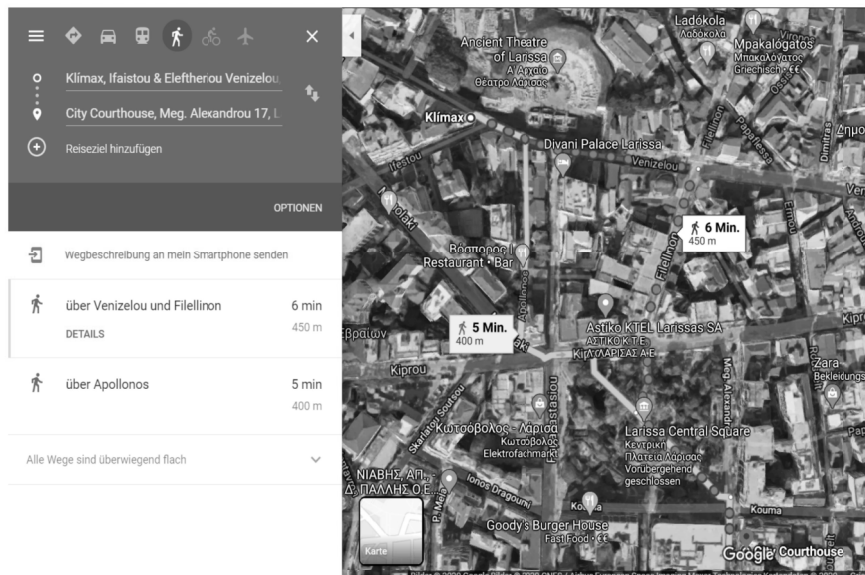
Klímax, Ifaistou & Eleftheriou Venizelou

City Courthouse, Meg. Alexandrou 17, L

Reiseziel hinzufügen

OPTIONEN

Wegbeschreibung an mein Smartphone senden

über Venizelou und Filellinon
6 min
450 m
DETAILS

über Apollonos
5 min
400 m

Alle Wege sind überwiegend flach

Ancient Theatre of Larissa
Α' Αρχαίο Θέατρο Λάρισας

Ladókola
Λαδόκολα

Mpakalógatos
Μπακαλόγατος
Griechisch • €€

Klímax

Divani Palace Larissa

Venizelou

Ifestou

Filellinon

Papaflessa

Dimitras

Δημο

Ermou

6 Min.
450 m

Βοσπορος
Restaurant • Bar

Apollonos

5 Min.
400 m

Εβραίων

Astiko KTEL Larissas SA
ΑΣΤΙΚΟ Κ.Τ.Ε.Λ. ΛΑΡΙΣΑΣ Α.Ε.

Kiprou

Meg. Alexandrou

Zara
Bekleidungs

Kiprou

Skarlatou Soutsou

Κωτσόβολος - Λάρισα
Κωτσόβολος
Elektrofachmarkt

Larissa Central Square
Κεντρική Πλατεία Λάρισας
Vorübergehend geschlossen

ΝΙΑΒΗΣ ΑΠ. Δ. ΠΑΛΛΗΣ Ο.Ε.

Ionos Dragoumi

Koumа

Goody's Burger House
Fast Food • €€

Karte

Google

Courthouse

Kouma

Bilder © 2020 Google, Bilder © 2020 CNES / Airbus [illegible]